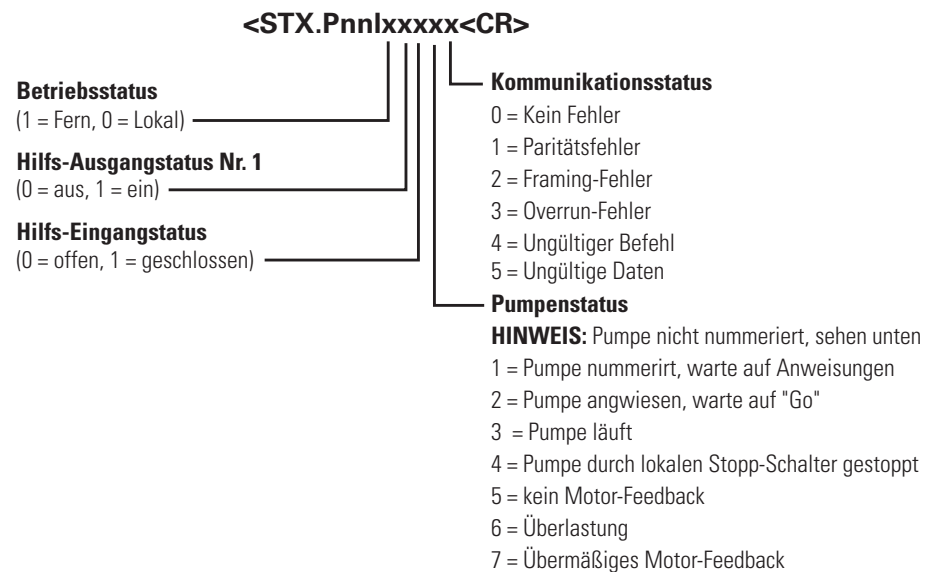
<STX.PnnIxxxxx<CR>

**Betriebsstatus**
(1 = Fern, 0 = Lokal)

**Hilfs-Ausgangstatus Nr. 1**
(0 = aus, 1 = ein)

**Hilfs-Eingangstatus**
(0 = offen, 1 = geschlossen)

**Kommunikationsstatus**
0 = Kein Fehler
1 = Paritätsfehler
2 = Framing-Fehler
3 = Overrun-Fehler
4 = Ungültiger Befehl
5 = Ungültige Daten

**Pumpenstatus**
**HINWEIS:** Pumpe nicht nummeriert, sehen unten
1 = Pumpe nummerirt, warte auf Anweisungen
2 = Pumpe angwiesen, warte auf "Go"
3 = Pumpe läuft
4 = Pumpe durch lokalen Stopp-Schalter gestoppt
5 = kein Motor-Feedback
6 = Überlastung
7 = Übermäßiges Motor-Feedback